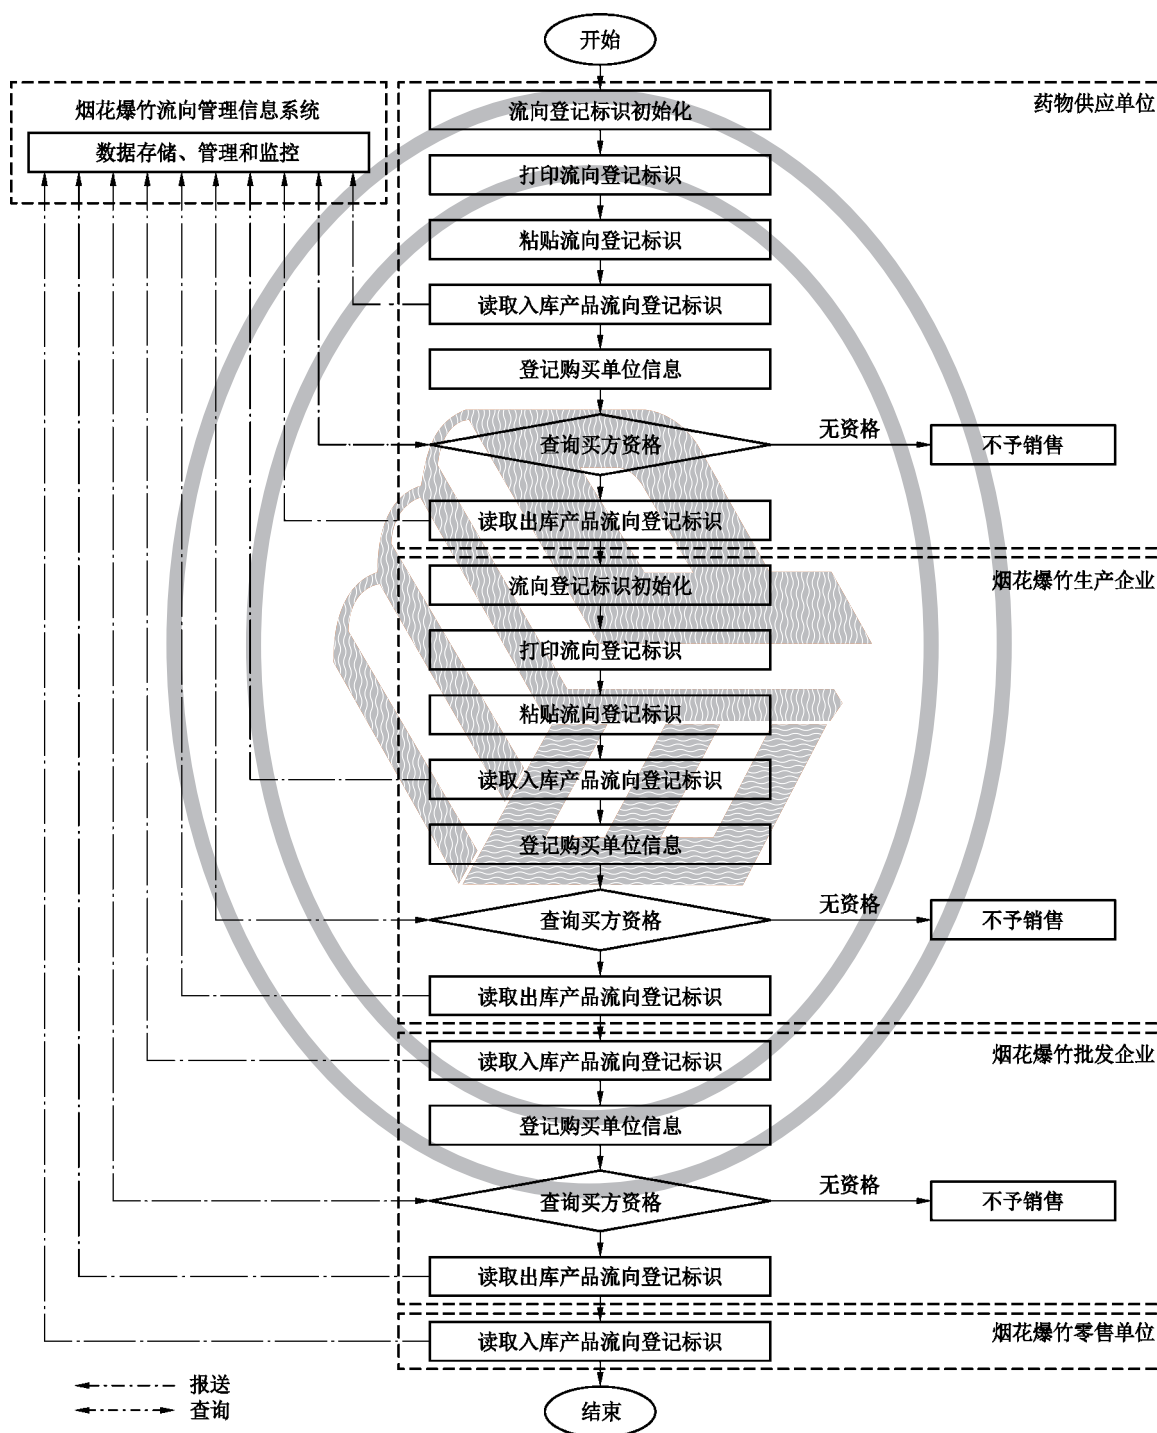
开始

烟花爆竹流向管理信息系统

数据存储、管理和监控

药物供应单位

流向登记标识初始化

打印流向登记标识

粘贴流向登记标识

读取入库产品流向登记标识

登记购买单位信息

查询买方资格

无资格

不予销售

读取出库产品流向登记标识

烟花爆竹生产企业

流向登记标识初始化

打印流向登记标识

粘贴流向登记标识

读取入库产品流向登记标识

登记购买单位信息

查询买方资格

无资格

不予销售

读取出库产品流向登记标识

烟花爆竹批发企业

读取入库产品流向登记标识

登记购买单位信息

查询买方资格

无资格

不予销售

读取出库产品流向登记标识

烟花爆竹零售单位

读取入库产品流向登记标识

报送

查询

结束